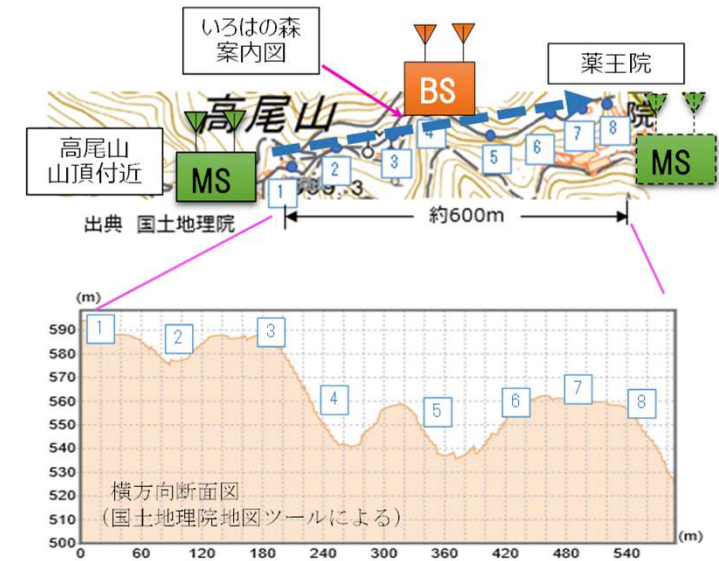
いろはの森
案内図

BS

薬王院

高尾山

高尾山
山頂付近

MS

1 2 3 4 5 6 7 8

MS

院

599.3

出典　国土地理院

約600m

(m)
590
580
570
560
550
540
530
520
510
500

1 2 3 4 5 6 7 8

横方向断面図
(国土地理院地図ツールによる)

0 60 120 180 240 300 360 420 480 540 (m)